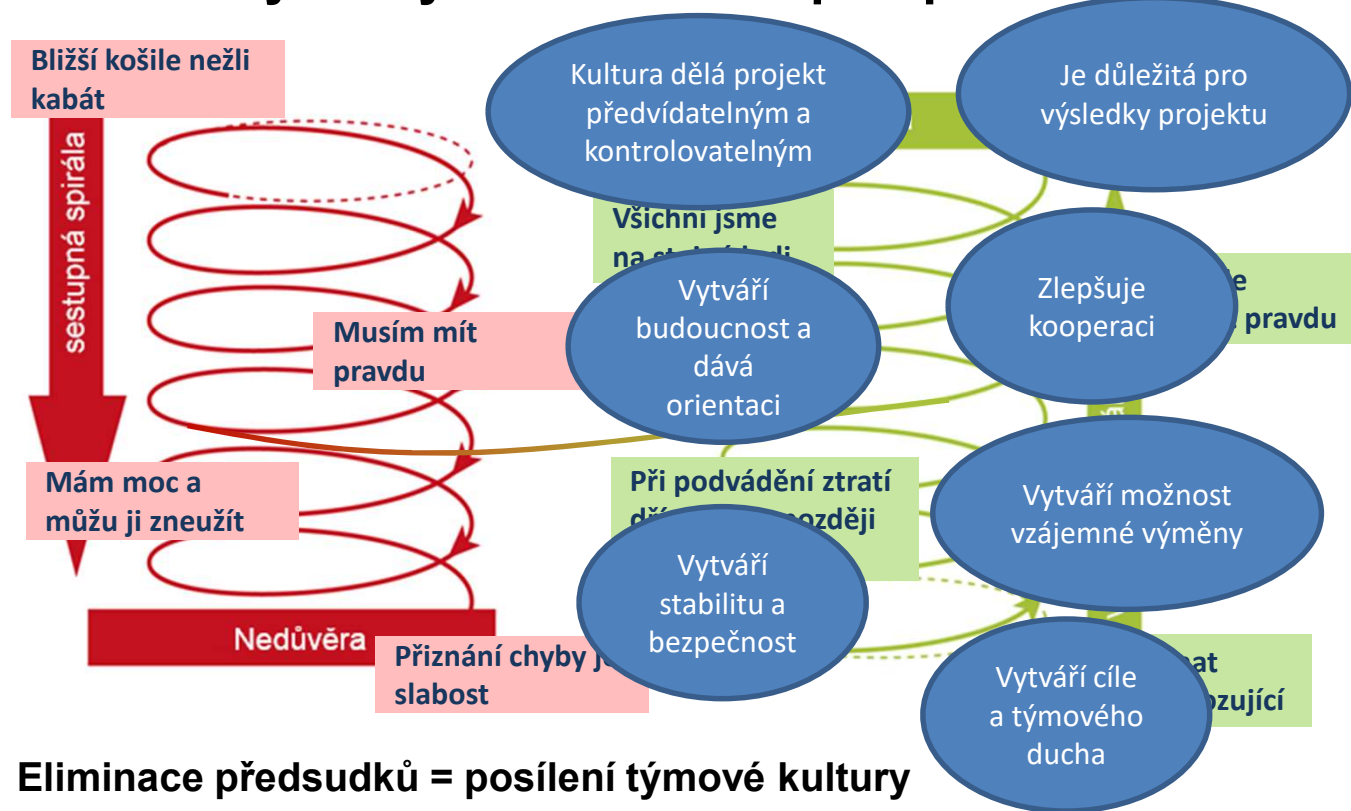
Bližší košile nežli kabát

sestupná spirála

Musím mít pravdu

Mám moc a můžu ji zneužít

Nedůvěra

Přiznání chyby je slabost

Kultura dělá projekt předvídatelným a kontrolovatelným

Je důležitá pro výsledky projektu

Všichni jsme na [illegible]

Vytváří budoucnost a dává orientaci

Zlepšuje kooperaci

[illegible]e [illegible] pravdu

Při podvádění ztratí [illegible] později

Vytváří možnost vzájemné výměny

Vytváří stabilitu a bezpečnost

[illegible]at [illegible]ozující

Vytváří cíle a týmového ducha

Eliminace předsudků = posílení týmové kultury